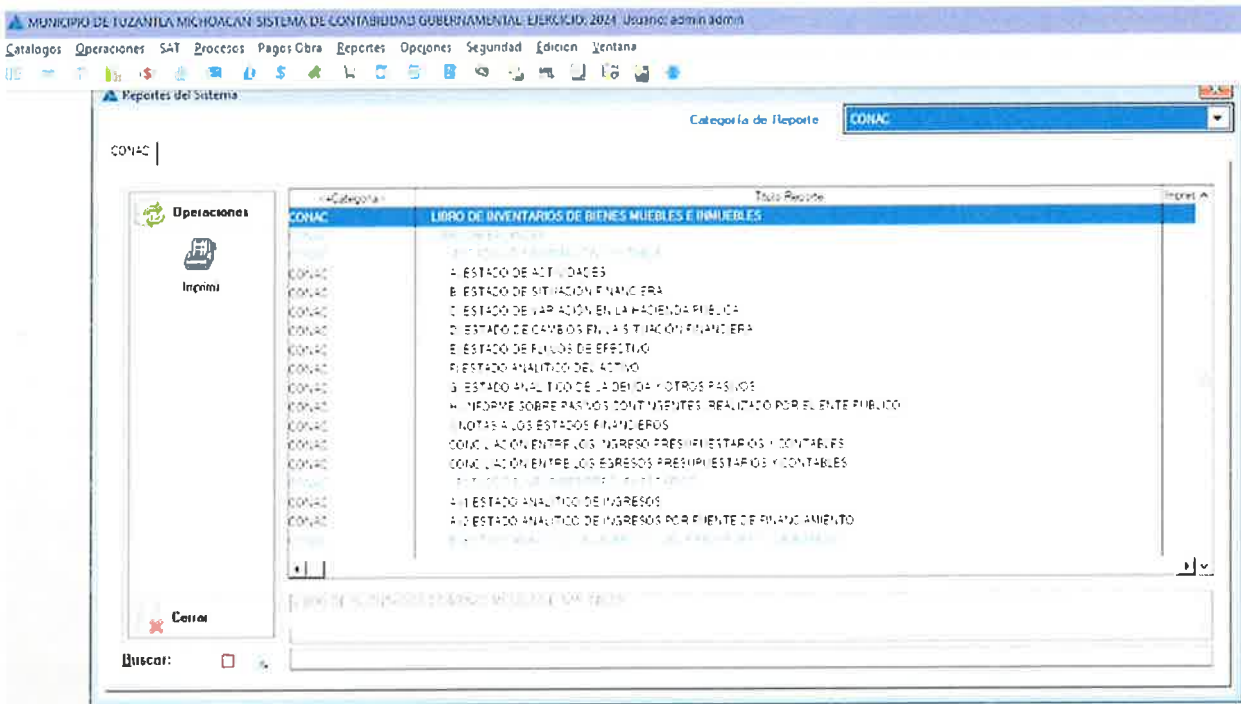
MUNICIPIO DE TUZANTLA MICHOACAN SISTEMA DE CONTABILIDAD GUBERNAMENTAL EJERCICIO: 2024 Usuario: admin admin

Catalogos Operaciones SAT Procesos Pagos Obra Reportes Opciones Seguridad Edicion Ventana

Reportes del Sistema

Categoria de Reporte CONAC

CONAC

Operaciones

Imprimi

Cerrar

| Categoria | Titulo Reporte | Impres |
|---|---|---|
| CONAC | LIBRO DE INVENTARIOS DE BIENES MUEBLES E INMUEBLES | |
| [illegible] | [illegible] | |
| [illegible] | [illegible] | |
| CONAC | A) ESTADO DE ACTIVIDADES | |
| CONAC | B) ESTADO DE SITUACION FINANCIERA | |
| CONAC | C) ESTADO DE VARIACION EN LA HACIENDA PUBLICA | |
| CONAC | D) ESTADO DE CAMBIOS EN LA SITUACION FINANCIERA | |
| CONAC | E) ESTADO DE FLUJOS DE EFECTIVO | |
| CONAC | F) ESTADO ANALITICO DEL ACTIVO | |
| CONAC | G) ESTADO ANALITICO DE LA DEUDA Y OTROS PASIVOS | |
| CONAC | H) INFORME SOBRE PASIVOS CONTINGENTES REALIZADO POR EL ENTE PUBLICO | |
| CONAC | I) NOTAS A LOS ESTADOS FINANCIEROS | |
| CONAC | CONCILIACION ENTRE LOS INGRESOS PRESUPUESTARIOS Y CONTABLES | |
| CONAC | CONCILIACION ENTRE LOS EGRESOS PRESUPUESTARIOS Y CONTABLES | |
| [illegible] | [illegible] | |
| CONAC | A1) ESTADO ANALITICO DE INGRESOS | |
| CONAC | A1) ESTADO ANALITICO DE INGRESOS POR FUENTE DE FINANCIAMIENTO | |
| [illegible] | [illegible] | |

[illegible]

Buscar: